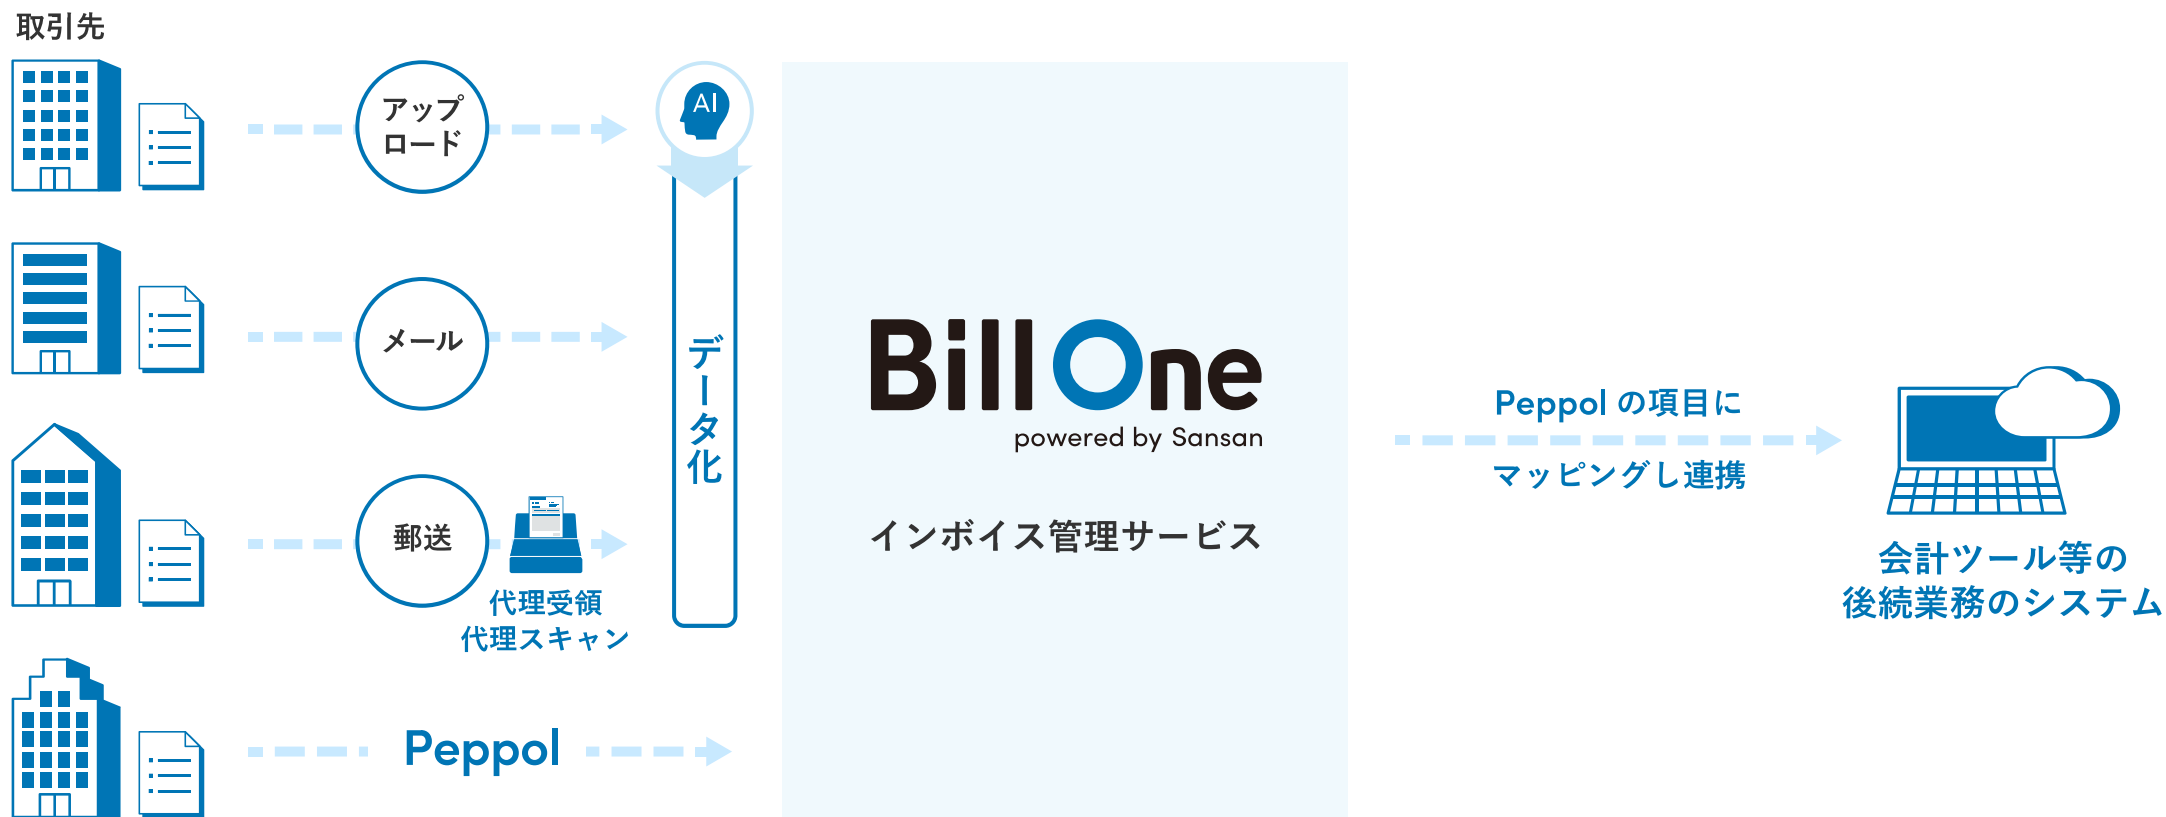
取引先

アップロード

メール

郵送

代理受領
代理スキャン

Peppol

AI

データ化

Bill One
powered by Sansan

インボイス管理サービス

Peppol の項目に
マッピングし連携

会計ツール等の
後続業務のシステム